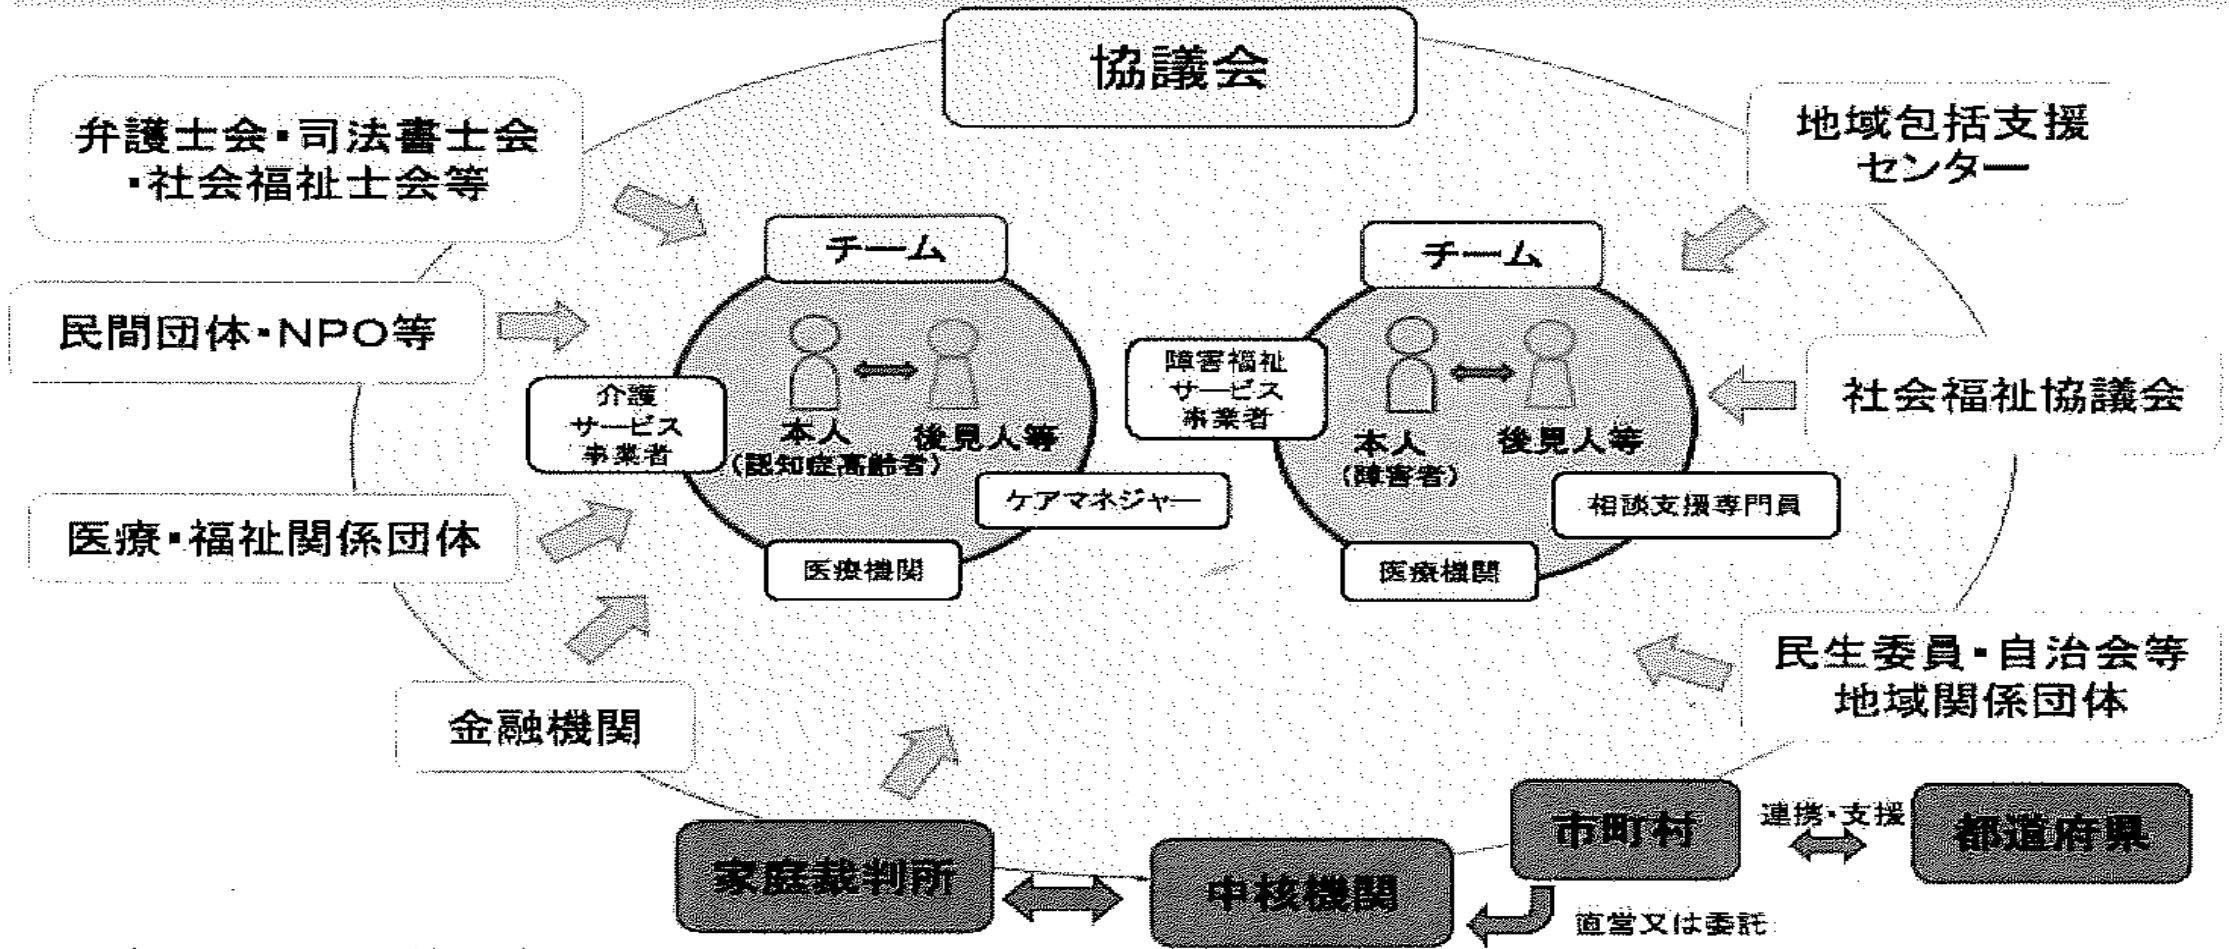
協議会

弁護士会・司法書士会・社会福祉士会等

民間団体・NPO等

医療・福祉関係団体

金融機関

地域包括支援センター

社会福祉協議会

民生委員・自治会等地域関係団体

チーム

介護サービス事業者

本人（認知症高齢者）

後見人等

ケアマネジャー

医療機関

チーム

障害福祉サービス事業者

本人（障害者）

後見人等

相談支援専門員

医療機関

家庭裁判所

中核機関

市町村

連携・支援

都道府県

直営又は委託